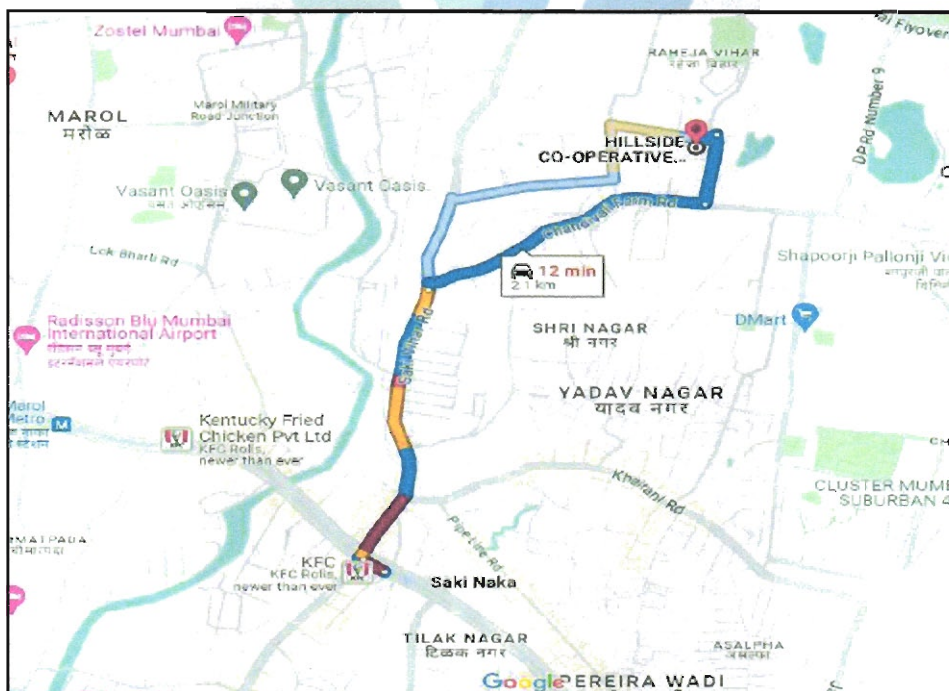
Zostel Mumbai
Flyover
RAHEJA VIHAR
रहेजा विहार
MAROL
मरोळ
Marol Military Road Junction
HILLSIDE CO-OPERATIVE...
Vasant Oasis
वसंत ओएसिस
Vasant Oasis
Chandivali Farm Rd
DP Rd Number 9
Lok Bharti Rd
12 min
2.1 km
Shapoorji Pallonji Vi
शापूरजी पालोनजी
Radisson Blu Mumbai International Airport
रॅडिसन ब्लू मुंबई इंटरनॅशनल एअरपोर्ट
Saki Vihar Rd
SHRI NAGAR
श्री नगर
DMart
YADAV NAGAR
यादव नगर
Marol Metro
M
Kentucky Fried Chicken Pvt Ltd
KFC Rolls, newer than ever
Kherani Rd
CLUSTER MUMB
SUBURBAN 4
MATPADA
Pipe Line Rd
KFC
KFC Rolls, newer than ever
Saki Naka
TILAK NAGAR
टिळक नगर
ASALPHA
असल्फा
Google
PEREIRA WADI